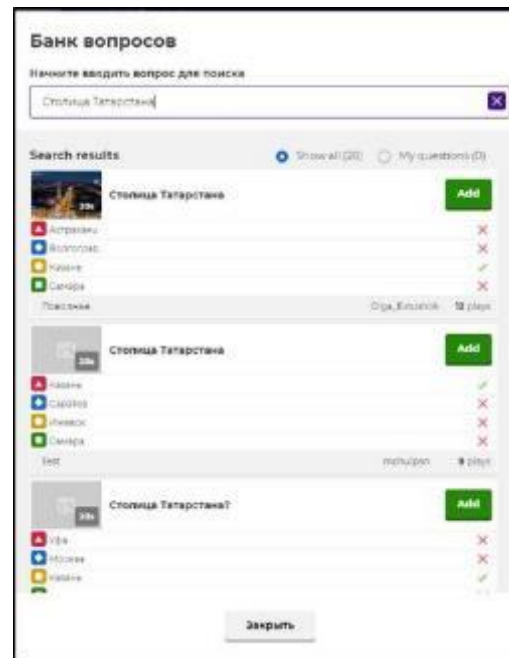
Банк вопросов

Начните вводить вопрос для поиска

Столица Татарстана

Search results

Show all (20) My questions (0)

20s

Столица Татарстана

Add

Астрахань

Волгоград

Казань

Самара

Поволжье

Olga_Kmunich

12 plays

20s

Столица Татарстана

Add

Казань

Саратов

Ижевск

Самара

Test

mshulpin

9 plays

20s

Столица Татарстана?

Add

Уфа

Москва

Казань

Закрыть